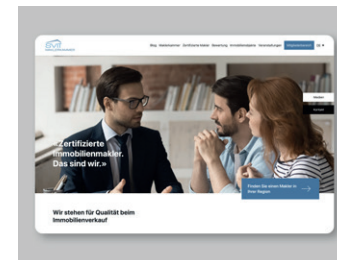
svit

Blog Maklersuche Zertifizierte Makler Bewertung Immobilienbörse Veranstaltungen

DE

«Zertifizierte Immobilienmakler. Das sind wir.»

Finden Sie einen Makler in Ihrer Region

Wir stehen für Qualität beim Immobilienverkauf